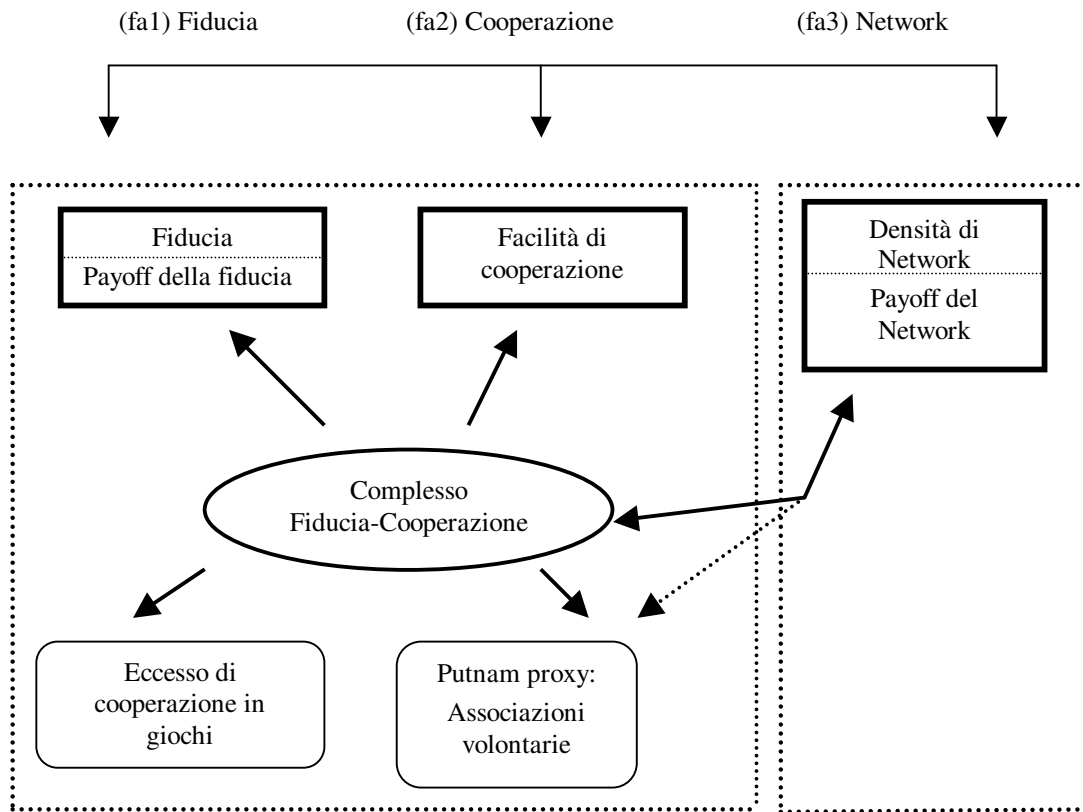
(fa1) Fiducia

(fa2) Cooperazione

(fa3) Network

Fiducia
Payoff della fiducia

Facilità di cooperazione

Densità di Network
Payoff del Network

Complesso Fiducia-Cooperazione

Eccesso di cooperazione in giochi

Putnam proxy:
Associazioni volontarie